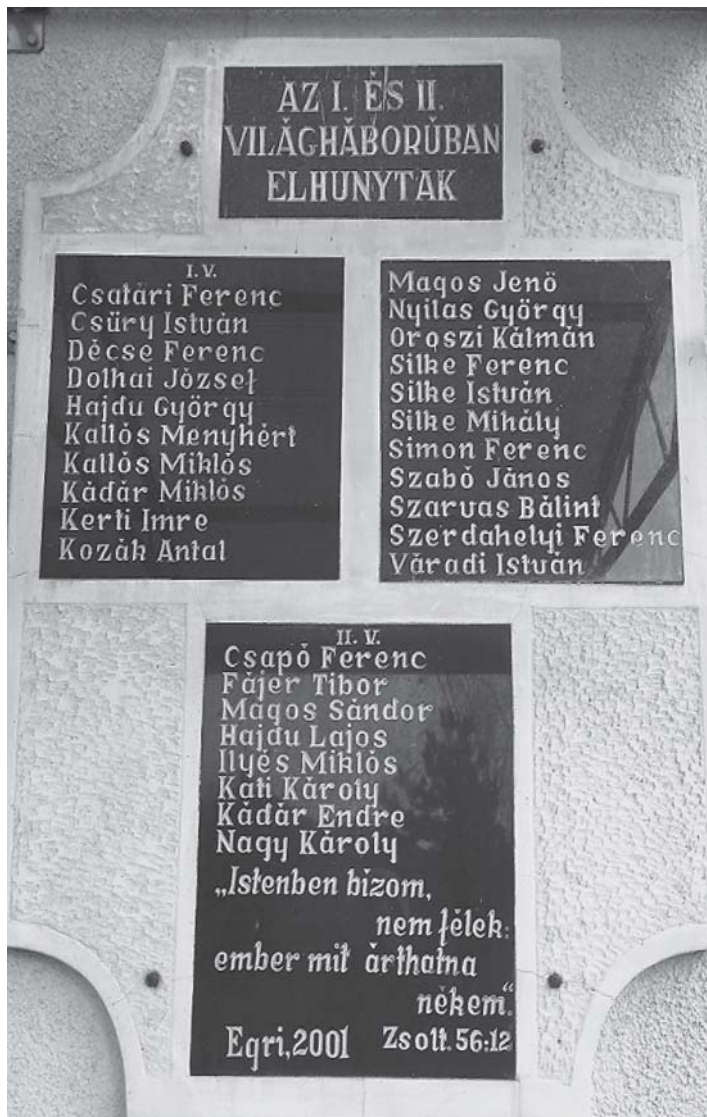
AZ I. ÉS II. VILÁGHÁBORÚBAN ELHUNYTAK

I. V.
Csatári Ferenc
Csüry István
Décse Ferenc
Dolhai József
Hajdu György
Kallós Menyhért
Kallós Miklós
Kádár Miklós
Kerti Imre
Kozák Antal

Magos Jenő
Nyilas György
Oroszi Kálmán
Silke Ferenc
Silke István
Silke Mihály
Simon Ferenc
Szabó János
Szarvas Bálint
Szerdahelyi Ferenc
Váradi István

II. V.
Csapó Ferenc
Fájer Tibor
Magos Sándor
Hajdu Lajos
Illyés Miklós
Kati Károly
Kádár Endre
Nagy Károly

„Istenben bízom, nem félek: ember mit árthatna nékem."
Egri, 2001 Zsoltt. 56:12